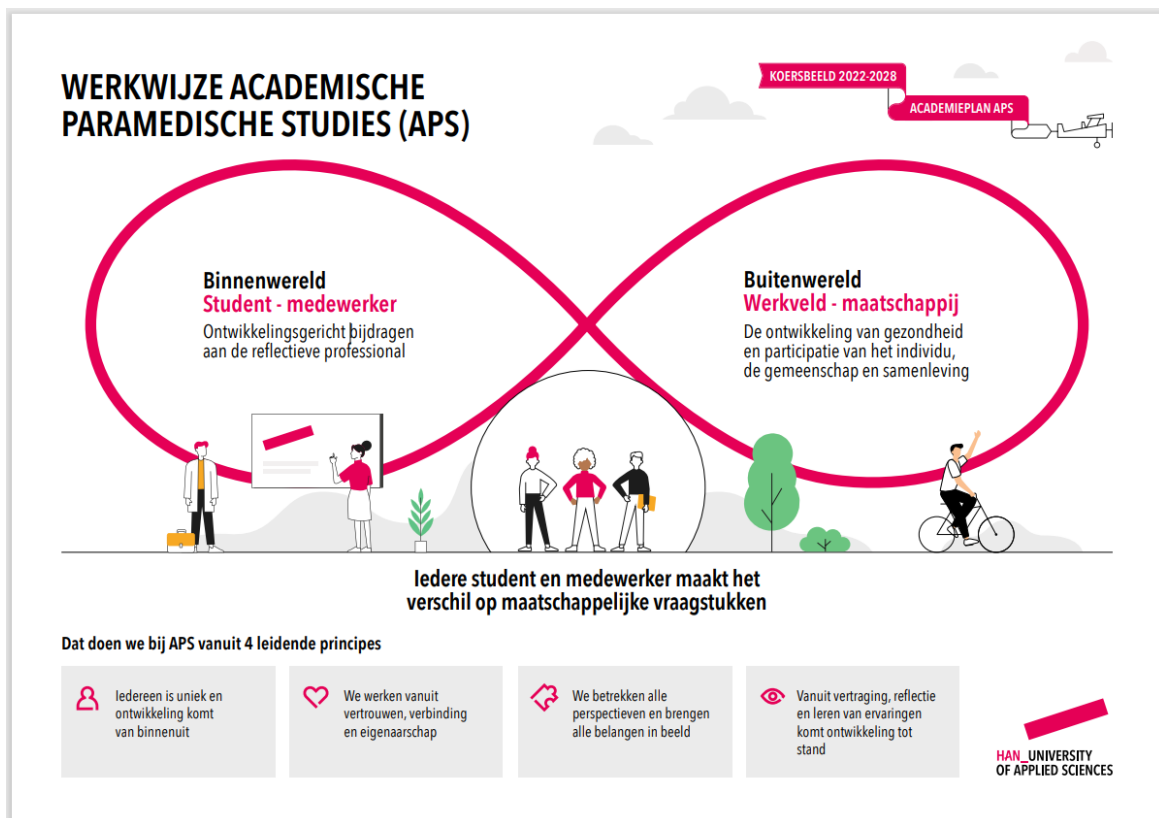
WERKWIJZE ACADEMISCHE PARAMEDISCHE STUDIES (APS)

KOERSBEELD 2022-2028

ACADEMIEPLAN APS

Binnenwereld
Student - medewerker
Ontwikkelingsgericht bijdragen aan de reflectieve professional

Buitenwereld
Werkveld - maatschappij
De ontwikkeling van gezondheid en participatie van het individu, de gemeenschap en samenleving

Iedere student en medewerker maakt het verschil op maatschappelijke vraagstukken

Dat doen we bij APS vanuit 4 leidende principes

Iedereen is uniek en ontwikkeling komt van binnenuit

We werken vanuit vertrouwen, verbinding en eigenaarschap

We betrekken alle perspectieven en brengen alle belangen in beeld

Vanuit vertraging, reflectie en leren van ervaringen komt ontwikkeling tot stand

HAN_UNIVERSITY OF APPLIED SCIENCES